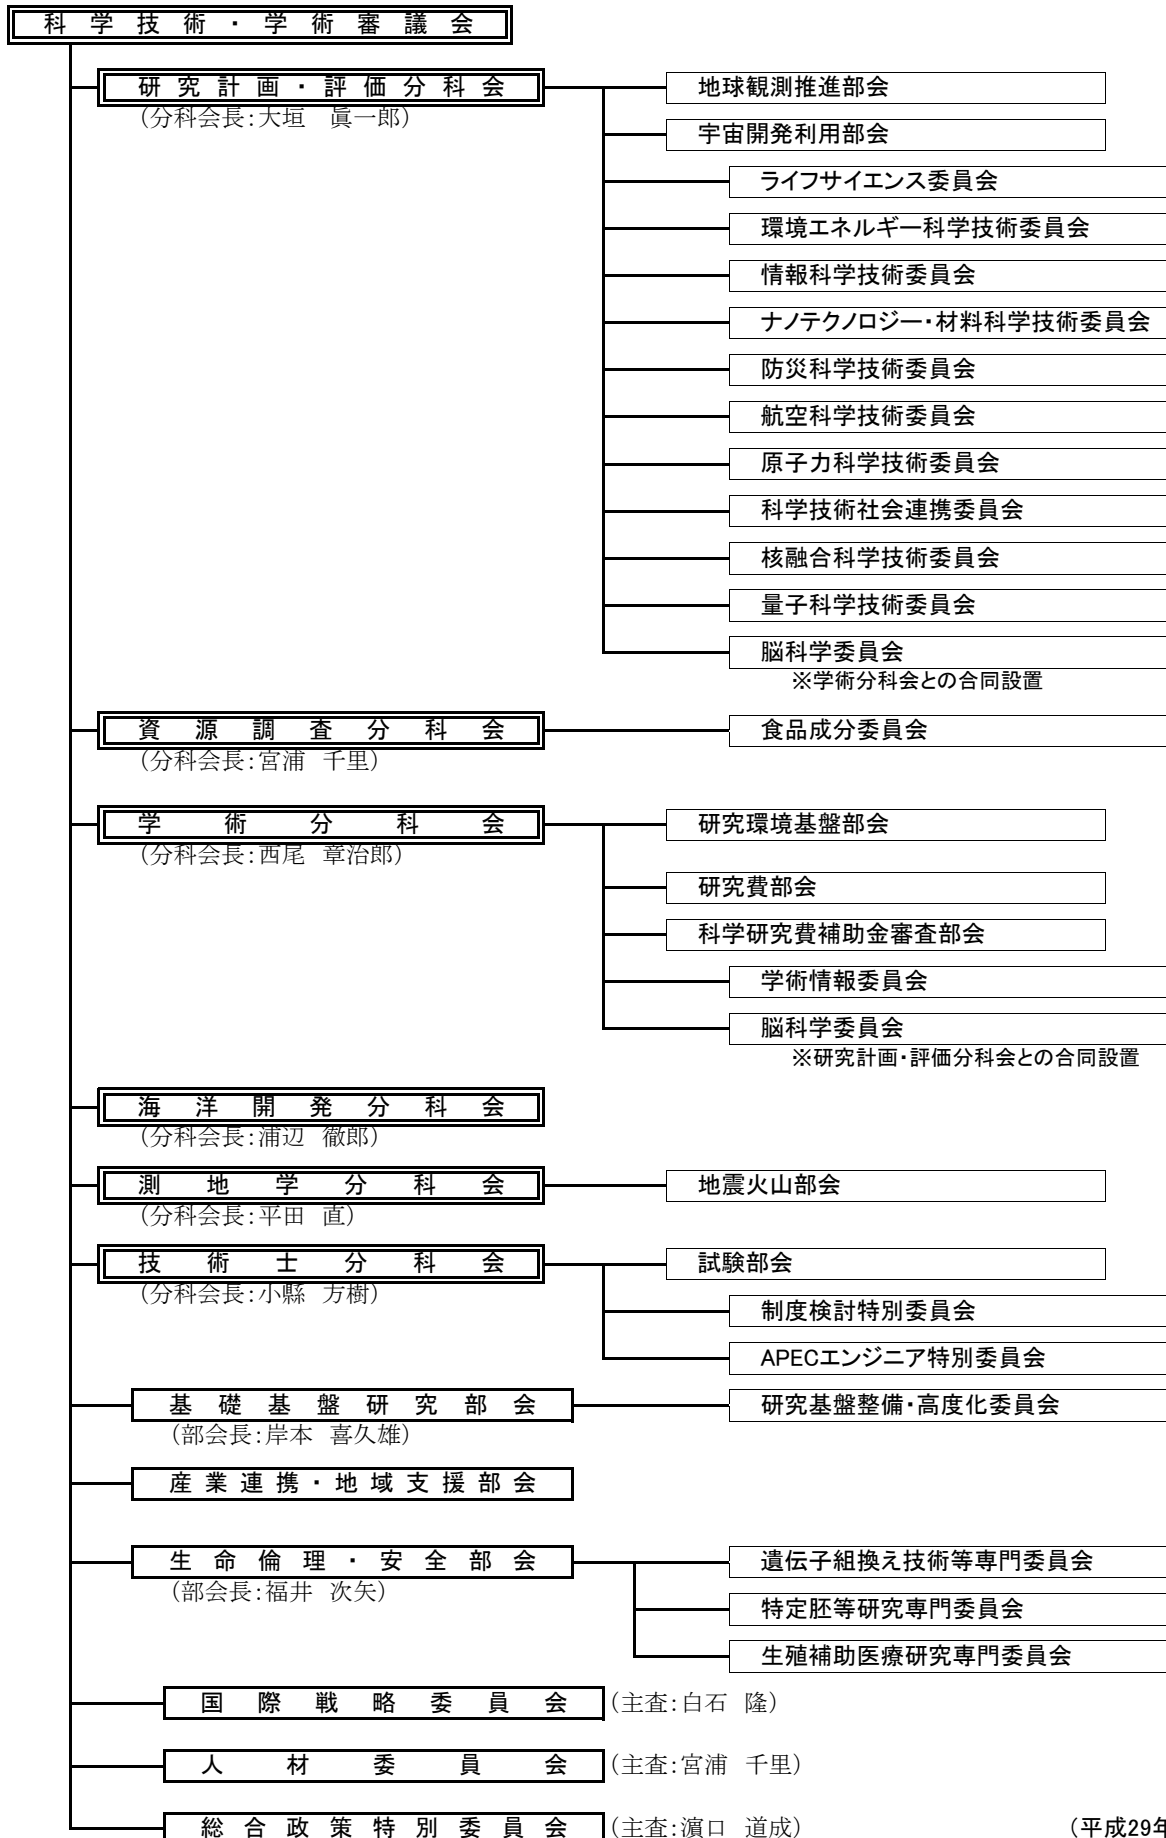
科学技術・学術審議会

研究計画・評価分科会
(分科会長:大垣　眞一郎)

地球観測推進部会

宇宙開発利用部会

ライフサイエンス委員会

環境エネルギー科学技術委員会

情報科学技術委員会

ナノテクノロジー・材料科学技術委員会

防災科学技術委員会

航空科学技術委員会

原子力科学技術委員会

科学技術社会連携委員会

核融合科学技術委員会

量子科学技術委員会

脳科学委員会
※学術分科会との合同設置

資源調査分科会
(分科会長:宮浦　千里)

食品成分委員会

学術分科会
(分科会長:西尾　章治郎)

研究環境基盤部会

研究費部会

科学研究費補助金審査部会

学術情報委員会

脳科学委員会
※研究計画・評価分科会との合同設置

海洋開発分科会
(分科会長:浦辺　徹郎)

測地学分科会
(分科会長:平田　直)

地震火山部会

技術士分科会
(分科会長:小縣　方樹)

試験部会

制度検討特別委員会

APECエンジニア特別委員会

基礎基盤研究部会
(部会長:岸本　喜久雄)

研究基盤整備・高度化委員会

産業連携・地域支援部会

生命倫理・安全部会
(部会長:福井　次矢)

遺伝子組換え技術等専門委員会

特定胚等研究専門委員会

生殖補助医療研究専門委員会

国際戦略委員会 (主査:白石　隆)

人材委員会 (主査:宮浦　千里)

総合政策特別委員会 (主査:濵口　道成)

(平成29年